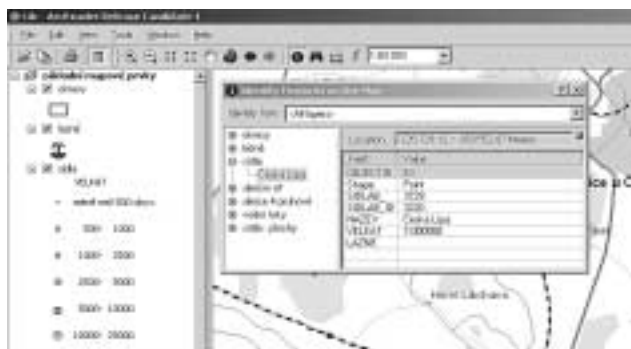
File Edit View Tools Window Help

1:80 000

základní mapové prvky
silnice
hora
sídla
VELKST
méně než 500 obyv.
500 - 1000
1000 - 2000
2000 - 5000
5000 - 10000
10000 - 25000

Identify Results

Identify from: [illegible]

silnice
hora
sídla
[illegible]
silnice st
silnice hlavní
vodní toky
sídla plochy

Location: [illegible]

| Field | Value |
|---|---|
| OBJECTID | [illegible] |
| Shape | Point |
| SIDLAK | 3026 |
| SIDLAK_ID | 3026 |
| NAZEV | Česká Lípa |
| VELKST | 1100000 |
| LAZNE | |

Horní Libchava